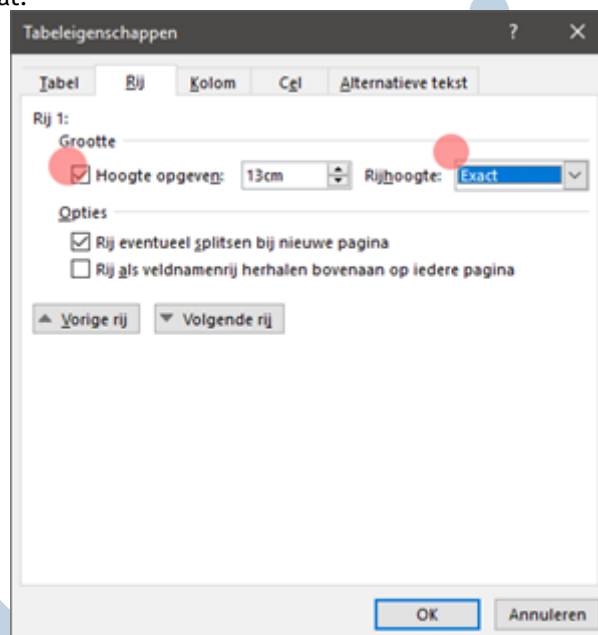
act.

Tabeleigenschappen ? ×

Tabel Rij Kolom Cel Alternatieve tekst

Rij 1:
Grootte
Hoogte opgeven: 13cm Rijhoogte: Exact

Opties
Rij eventueel splitsen bij nieuwe pagina
Rij als veldnamenrij herhalen bovenaan op iedere pagina

▲ Vorige rij ▼ Volgende rij

OK Annuleren